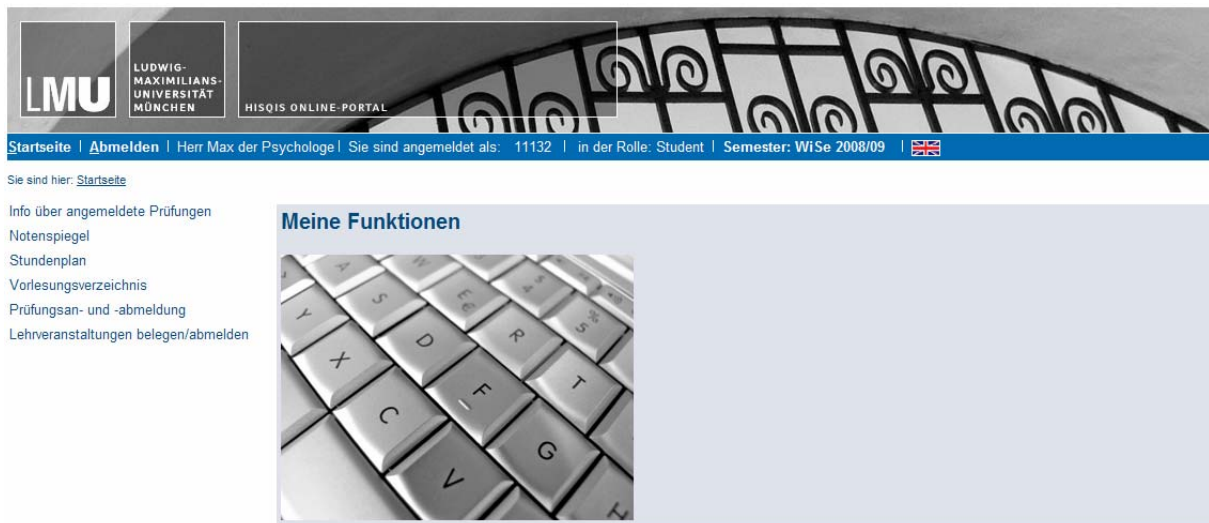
LMU

LUDWIG-MAXIMILIANS-UNIVERSITÄT MÜNCHEN

HISQIS ONLINE-PORTAL

Startseite | Abmelden | Herr Max der Psychologe | Sie sind angemeldet als: 11132 | in der Rolle: Student | Semester: WiSe 2008/09 |

Sie sind hier: Startseite

Info über angemeldete Prüfungen
Notenspiegel
Stundenplan
Vorlesungsverzeichnis
Prüfungsan- und -abmeldung
Lehrveranstaltungen belegen/abmelden

Meine Funktionen

A S D F G R T E X C V